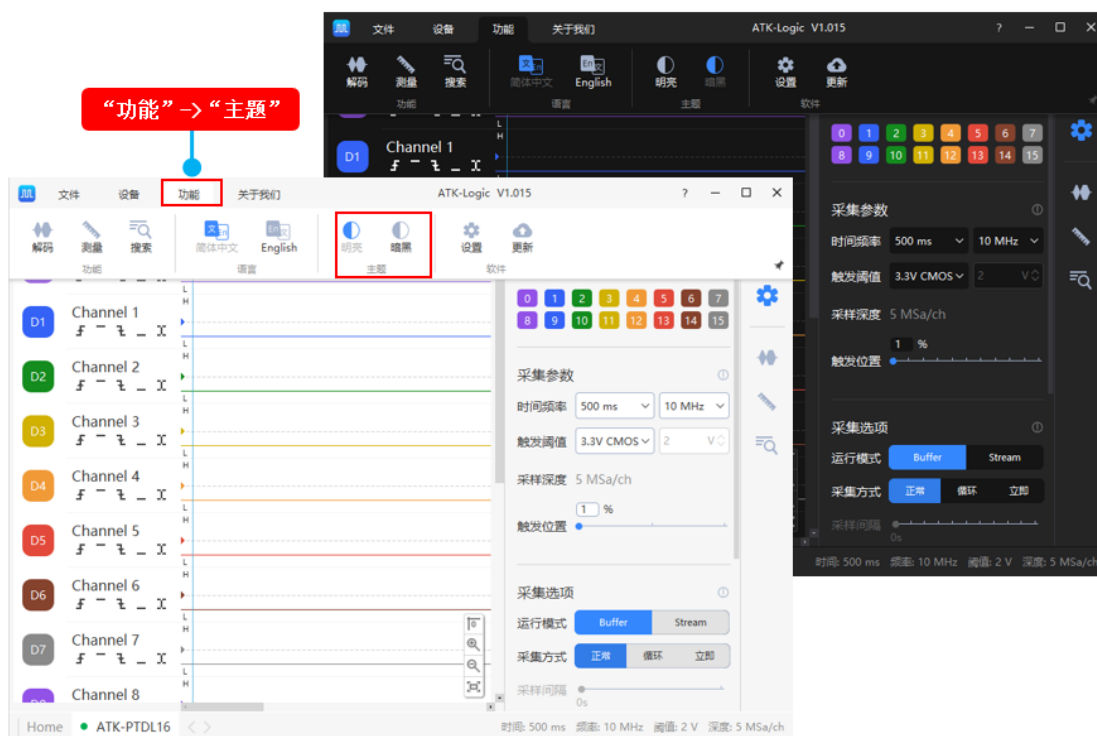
文件 设备 功能 关于我们 ATK-Logic V1.015 ? — □ ✕

解码 测量 搜索 功能 简体中文 English 语言 明亮 暗黑 主题 设置 更新 软件

"功能"->"主题"

D1 Channel 1

0 1 2 3 4 5 6 7
8 9 10 11 12 13 14 15

采集参数
时间频率 500 ms 10 MHz
触发阈值 3.3V CMOS 2 V
采样深度 5 MSa/ch
触发位置 1 %

采集选项
运行模式 Buffer Stream
采集方式 正常 循环 立即
采样间隔 0s

时间: 500 ms 频率: 10 MHz 阈值: 2 V 深度: 5 MSa/ch

文件 设备 功能 关于我们 ATK-Logic V1.015 ? — □ ✕

解码 测量 搜索 功能 简体中文 English 语言 明亮 暗黑 主题 设置 更新 软件

D1 Channel 1
D2 Channel 2
D3 Channel 3
D4 Channel 4
D5 Channel 5
D6 Channel 6
D7 Channel 7
D8 Channel 8

0 1 2 3 4 5 6 7
8 9 10 11 12 13 14 15

采集参数
时间频率 500 ms 10 MHz
触发阈值 3.3V CMOS 2 V
采样深度 5 MSa/ch
触发位置 1 %

采集选项
运行模式 Buffer Stream
采集方式 正常 循环 立即
采样间隔 0s

Home ATK-PTDL16

时间: 500 ms 频率: 10 MHz 阈值: 2 V 深度: 5 MSa/ch